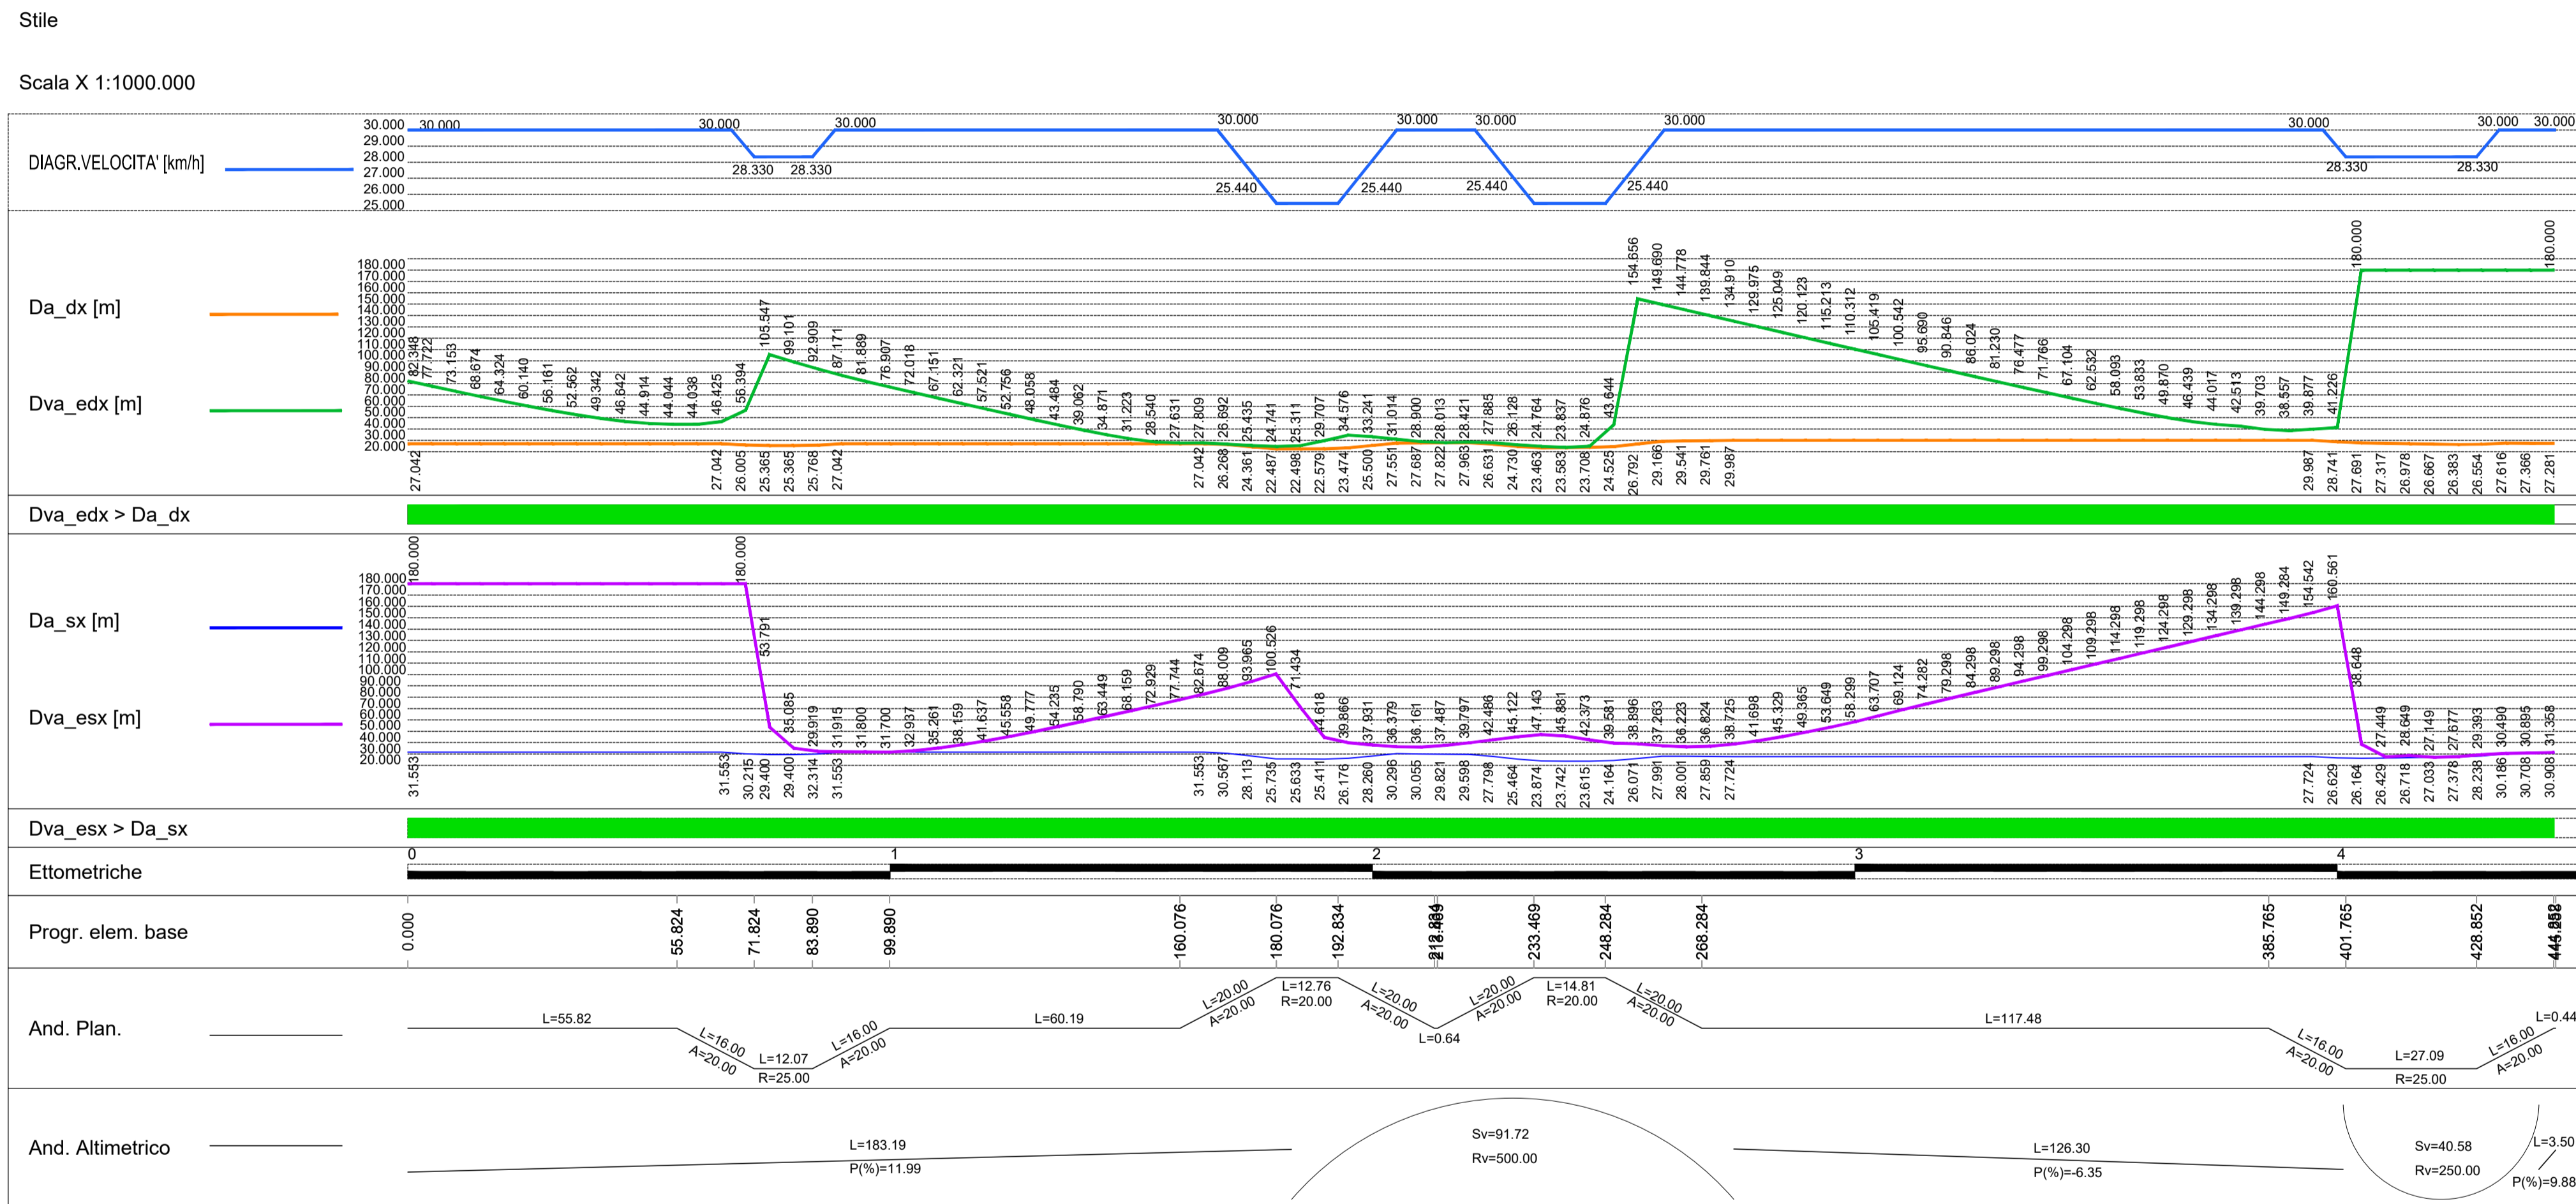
Stile

Scala X 1:1000.000

DIAGR.VELOCITA' [km/h]

30.000 29.000 28.000 27.000 26.000 25.000

30.000 30.000 28.330 28.330 30.000 30.000 25.440 25.440 30.000 30.000 25.440 25.440 30.000 30.000 28.330 28.330 30.000 30.000

Da_dx [m]

Dva_edx [m]

180.000 170.000 160.000 150.000 140.000 130.000 120.000 110.000 100.000 90.000 80.000 70.000 60.000 50.000 40.000 30.000 20.000

82.348 77.722 73.153 68.674 64.324 60.140 56.161 52.562 49.342 46.642 44.914 44.044 44.038 46.425 56.394 105.547 99.101 92.909 87.171 81.889 76.907 72.018 67.151 62.321 57.521 52.756 48.058 43.484 39.062 34.871 31.223 28.540 27.631 27.809 26.692 25.435 24.741 25.311 29.707 34.576 33.241 31.014 28.900 28.013 28.421 27.885 26.128 24.764 23.837 24.876 43.644 154.656 149.690 144.778 139.844 134.910 129.975 125.049 120.123 115.213 110.312 105.419 100.542 95.690 90.846 86.024 81.230 76.477 71.766 67.104 62.532 58.093 53.833 49.870 46.439 44.017 42.513 39.703 38.557 39.877 41.226 180.000 180.000

27.042 27.042 26.005 25.365 25.365 25.768 27.042 27.042 26.268 24.361 22.487 22.498 22.579 23.474 25.500 27.551 27.687 27.822 27.963 26.631 24.730 23.463 23.583 23.708 24.525 26.792 29.166 29.541 29.761 29.987 29.987 28.741 27.691 27.317 26.978 26.667 26.383 26.554 27.616 27.366 27.281

Dva_edx > Da_dx

Da_sx [m]

Dva_esx [m]

180.000 170.000 160.000 150.000 140.000 130.000 120.000 110.000 100.000 90.000 80.000 70.000 60.000 50.000 40.000 30.000 20.000

180.000 180.000 53.791 35.085 29.919 31.915 31.800 31.700 32.937 35.261 38.159 41.637 45.558 49.777 54.235 58.790 63.449 68.159 72.929 77.744 82.674 88.009 93.965 100.526 71.434 44.618 39.866 37.931 36.379 36.161 37.487 39.797 42.486 45.122 47.143 45.881 42.373 39.581 38.896 37.263 36.223 36.824 38.725 41.698 45.329 49.365 53.649 58.299 63.707 69.124 74.282 79.298 84.298 89.298 94.298 99.298 104.298 109.298 114.298 119.298 124.298 129.298 134.298 139.298 144.298 149.284 154.542 160.561 38.648 27.449 28.649 27.149 27.677 29.393 30.490 30.895 31.358

31.553 31.553 30.215 29.400 29.400 32.314 31.553 31.553 30.567 28.113 25.735 25.633 25.411 26.176 28.260 30.296 30.055 29.821 29.598 27.798 25.464 23.874 23.742 23.615 24.164 26.071 27.991 28.001 27.859 27.724 27.724 26.629 26.164 26.429 26.718 27.033 27.378 28.238 30.186 30.708 30.908

Dva_esx > Da_sx

Ettometriche

0 1 2 3 4

Progr. elem. base

0.000 55.824 71.824 83.890 99.890 160.076 180.076 192.834 213.469 233.469 248.284 268.284 385.765 401.765 428.852 445.000

And. Plan.

L=55.82 L=16.00 A=20.00 L=12.07 R=25.00 L=16.00 A=20.00 L=60.19 L=20.00 A=20.00 L=12.76 R=20.00 L=20.00 A=20.00 L=0.64 L=20.00 A=20.00 L=14.81 R=20.00 L=20.00 A=20.00 L=117.48 L=16.00 A=20.00 L=27.09 R=25.00 L=16.00 A=20.00 L=0.44

And. Altimetrico

L=183.19 P(%)=11.99 Sv=91.72 Rv=500.00 L=126.30 P(%)=-6.35 Sv=40.58 Rv=250.00 L=3.50 P(%)=9.88